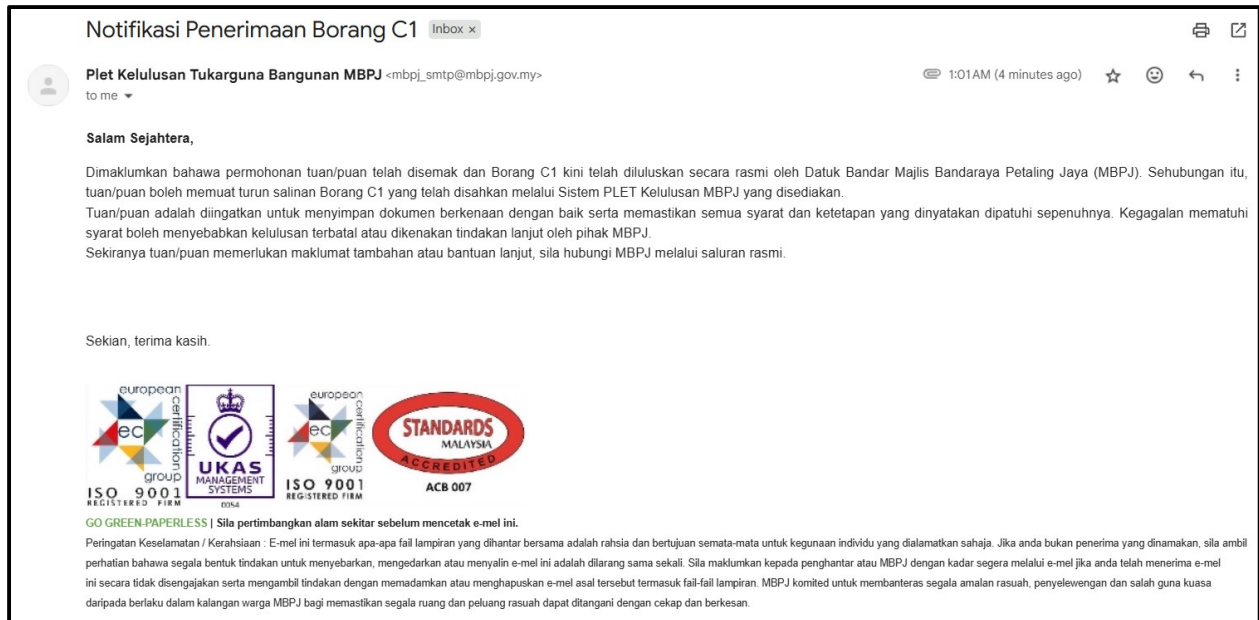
Notifikasi Penerimaan Borang C1 Inbox ×

Plet Kelulusan Tukarguna Bangunan MBPJ <mbpj_smtp@mbpj.gov.my>
to me

1:01 AM (4 minutes ago)

Salam Sejahtera,

Dimaklumkan bahawa permohonan tuan/puan telah disemak dan Borang C1 kini telah diluluskan secara rasmi oleh Datuk Bandar Majlis Bandaraya Petaling Jaya (MBPJ). Sehubungan itu, tuan/puan boleh memuat turun salinan Borang C1 yang telah disahkan melalui Sistem PLET Kelulusan MBPJ yang disediakan.
Tuan/puan adalah diingatkan untuk menyimpan dokumen berkenaan dengan baik serta memastikan semua syarat dan ketetapan yang dinyatakan dipatuhi sepenuhnya. Kegagalan mematuhi syarat boleh menyebabkan kelulusan terbatal atau dikenakan tindakan lanjut oleh pihak MBPJ.
Sekiranya tuan/puan memerlukan maklumat tambahan atau bantuan lanjut, sila hubungi MBPJ melalui saluran rasmi.

Sekian, terima kasih.

european certification group ec ISO 9001 REGISTERED FIRM
UKAS MANAGEMENT SYSTEMS 0354
european certification group ec ISO 9001 REGISTERED FIRM
STANDARDS MALAYSIA ACCREDITED ACB 007

GO GREEN-PAPERLESS | Sila pertimbangkan alam sekitar sebelum mencetak e-mel ini.
Peringatan Keselamatan / Kerahsiaan : E-mel ini termasuk apa-apa fail lampiran yang dihantar bersama adalah rahsia dan bertujuan semata-mata untuk kegunaan individu yang dialamatkan sahaja. Jika anda bukan penerima yang dinamakan, sila ambil perhatian bahawa segala bentuk tindakan untuk menyebarkan, mengedarkan atau menyalin e-mel ini adalah dilarang sama sekali. Sila maklumkan kepada penghantar atau MBPJ dengan kadar segera melalui e-mel jika anda telah menerima e-mel ini secara tidak disengajakan serta mengambil tindakan dengan memadamkan atau menghapuskan e-mel asal tersebut termasuk fail-fail lampiran. MBPJ komited untuk membanteras segala amalan rasuah, penyelewengan dan salah guna kuasa daripada berlaku dalam kalangan warga MBPJ bagi memastikan segala ruang dan peluang rasuah dapat ditangani dengan cekap dan berkesan.